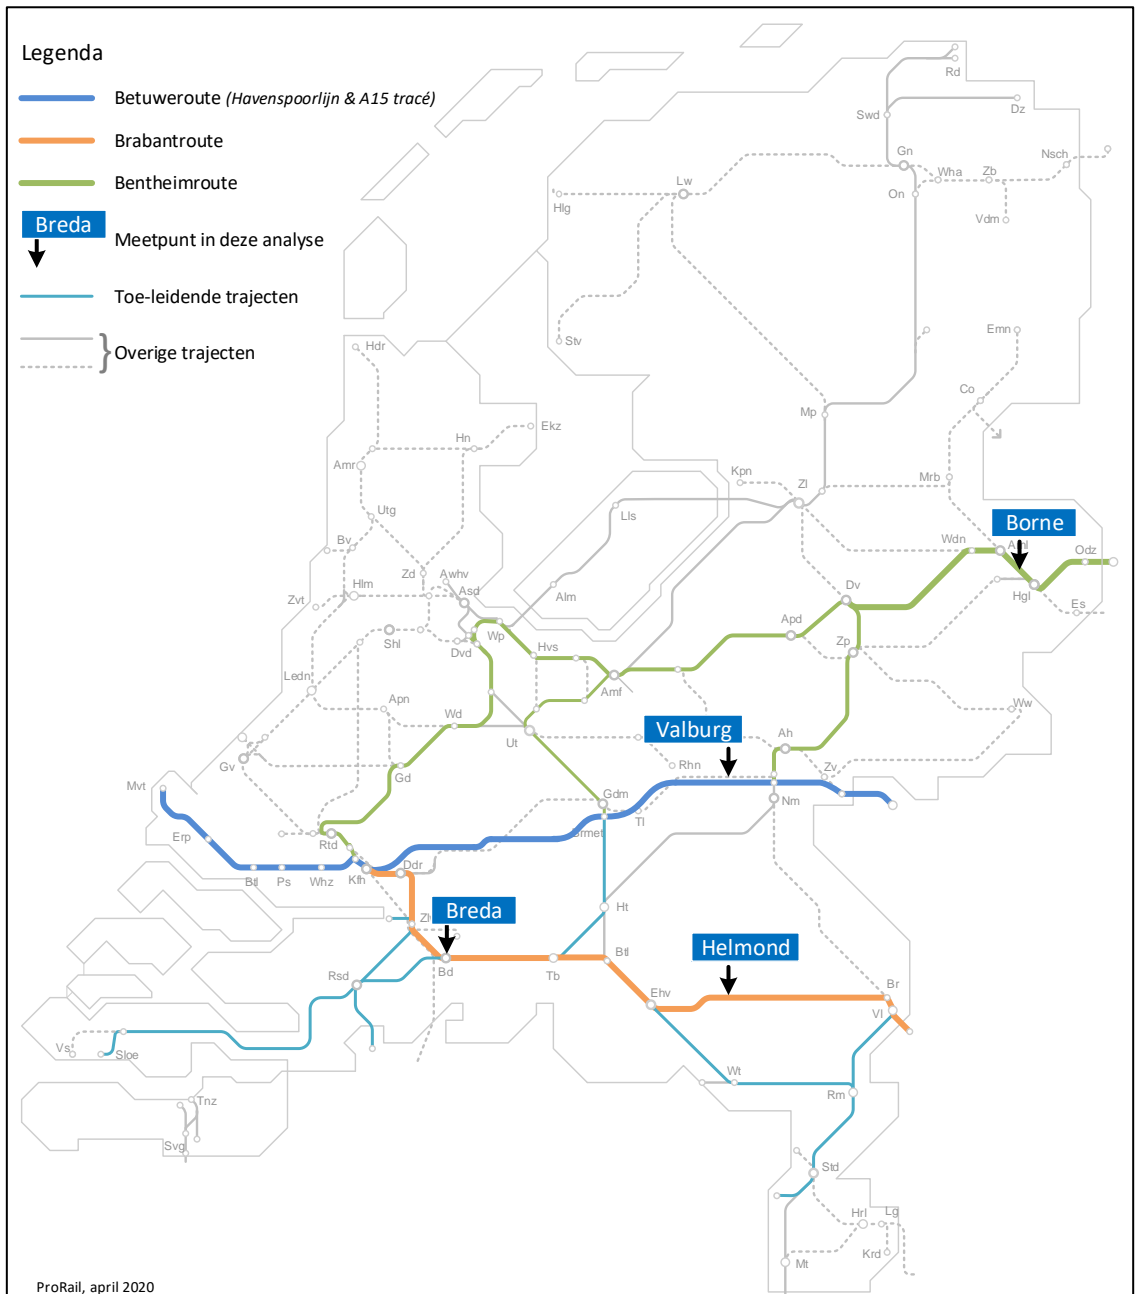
Legenda

Betuweroute (Havenspoorlijn & A15 tracé)

Brabantroute

Bentheimroute

Breda

Meetpunt in deze analyse

Toe-leidende trajecten

Overige trajecten

Rd
Swd
Dz
Gn
Wha
Zb
Nsch
On
Vdm
Lw
Hlg
Stv
Emn
Co
Hdr
Ekz
Hn
Amr
Utg
Mp
Kpn
Zl
Mrb
Lls
Bv
Zd
Awhv
Asd
Hlm
Zvt
Alm
Wdn
Borne
Aml
Odz
Hgl
Es
Dv
Apd
Zp
Shl
Dvd
Wp
Hvs
Amf
Ledn
Apn
Wd
Ut
Valburg
Ah
Ww
Gv
Rhn
Zv
Gd
Mvt
Gdm
Nm
Tl
Erp
Rtd
Gmet
Btl
Ps
Whz
Kfh
Ddr
Zlw
Breda
Ht
Bd
Tb
Btl
Helmond
Rsd
Ehv
Br
Vl
Vs
Sloe
Wt
Rm
Tnz
Svg
Std
Hrl
Lg
Krd
Mt

ProRail, april 2020